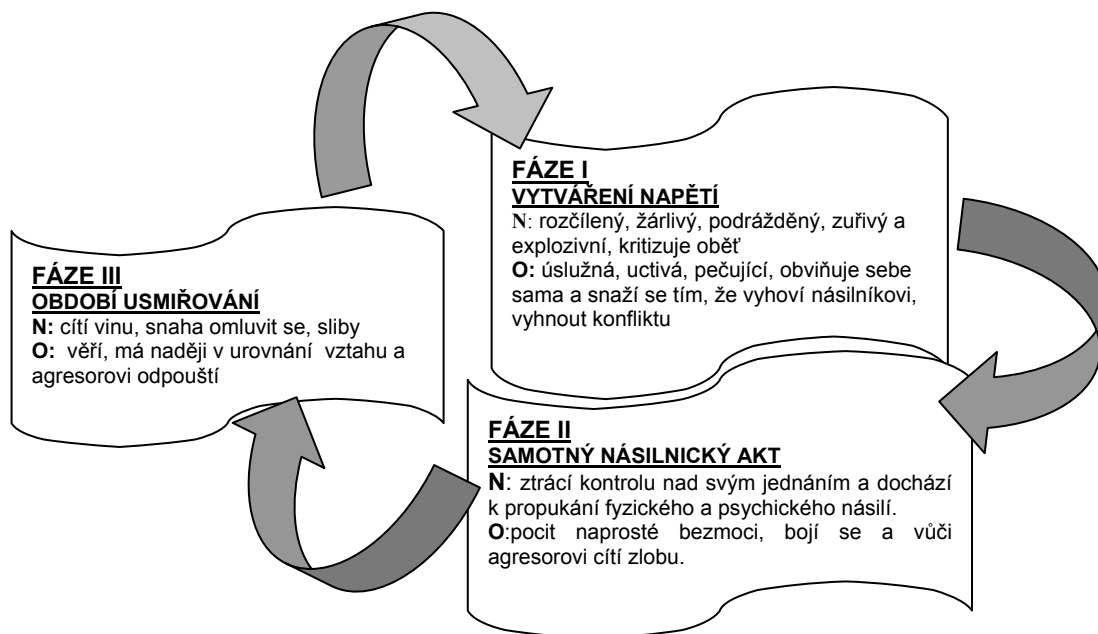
FÁZE I
VYTVÁŘENÍ NAPĚTÍ
N: rozčílený, žárlivý, podrážděný, zuřivý a explozivní, kritizuje oběť
O: úslužná, uctivá, pečující, obviňuje sebe sama a snaží se tím, že vyhoví násilníkovi, vyhnout konfliktu

FÁZE II
SAMOTNÝ NÁSILNICKÝ AKT
N: ztrácí kontrolu nad svým jednáním a dochází k propukání fyzického a psychického násilí.
O:pocit naprosté bezmoci, bojí se a vůči agresorovi cítí zlobu.

FÁZE III
OBDOBÍ USMIŘOVÁNÍ
N: cítí vinu, snaha omluvit se, sliby
O: věří, má naději v urovnání vztahu a agresorovi odpouští